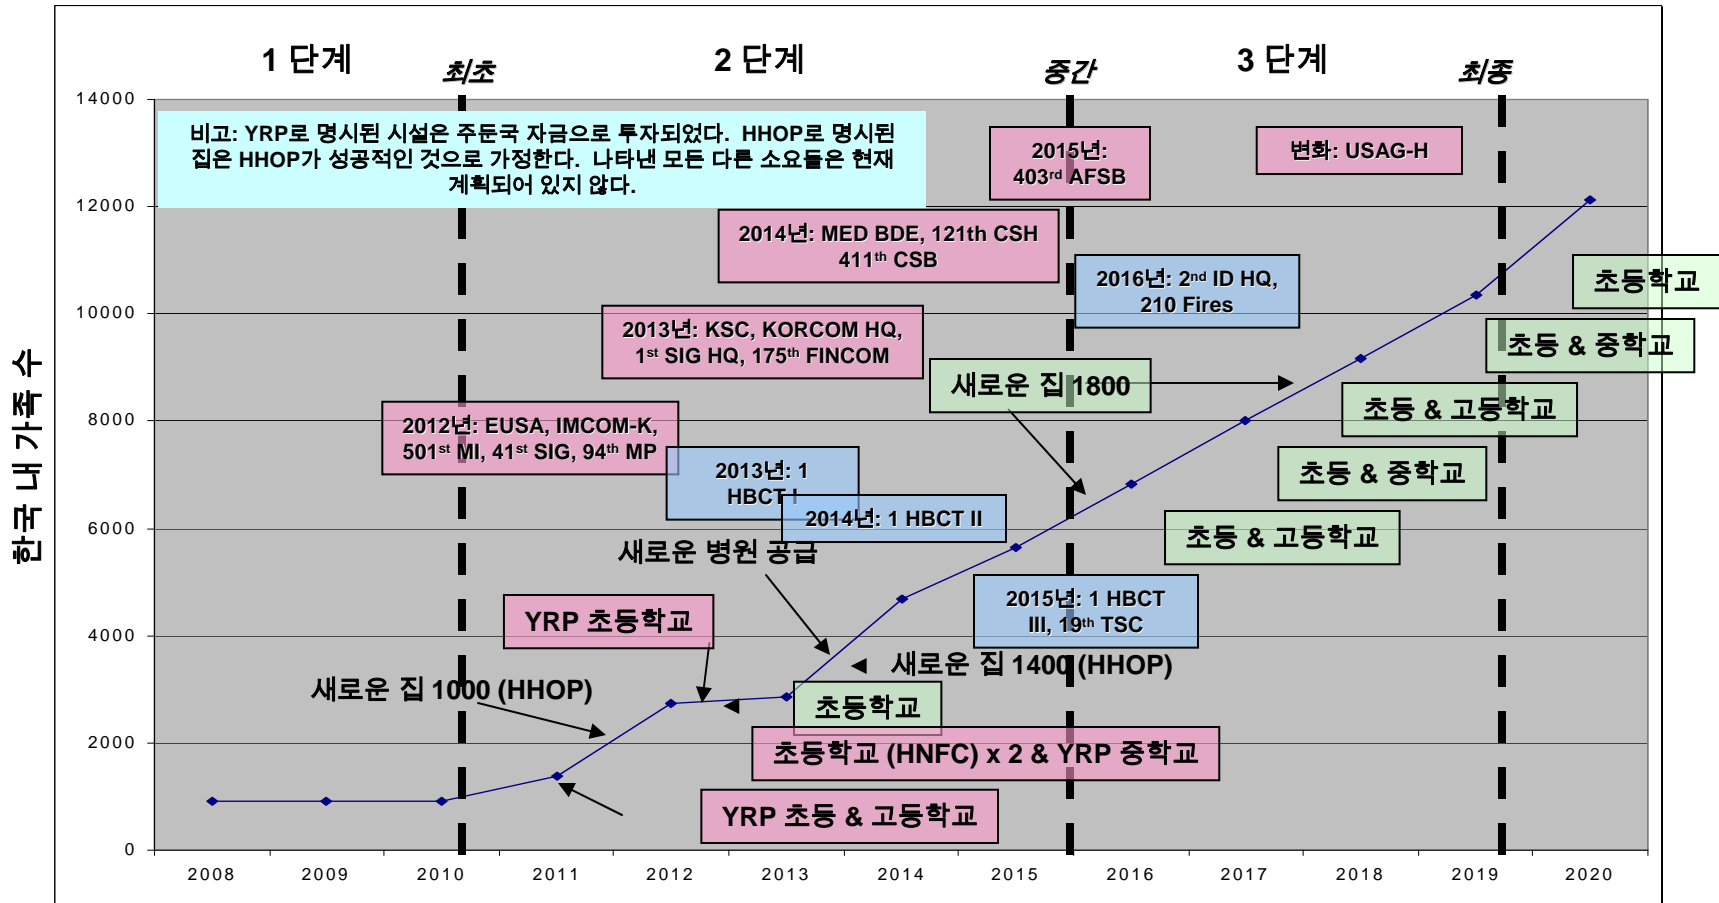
1 단계

최초

2 단계

중간

3 단계

최종

14000

12000

10000

8000

6000

4000

2000

0

한국 내 가족 수

비고: YRP로 명시된 시설은 주둔국 자금으로 투자되었다. HHOP로 명시된 집은 HHOP가 성공적인 것으로 가정한다. 나타낸 모든 다른 소요들은 현재 계획되어 있지 않다.

2015년: 403$^{rd}$ AFSB

변화: USAG-H

2014년: MED BDE, 121th CSH 411$^{th}$ CSB

2016년: 2$^{nd}$ ID HQ, 210 Fires

초등학교

2013년: KSC, KORCOM HQ, 1$^{st}$ SIG HQ, 175$^{th}$ FINCOM

초등 & 중학교

새로운 집 1800

초등 & 고등학교

2012년: EUSA, IMCOM-K, 501$^{st}$ MI, 41$^{st}$ SIG, 94$^{th}$ MP

2013년: 1 HBCT I

초등 & 중학교

2014년: 1 HBCT II

초등 & 고등학교

새로운 병원 공급

YRP 초등학교

2015년: 1 HBCT III, 19$^{th}$ TSC

새로운 집 1400 (HHOP)

새로운 집 1000 (HHOP)

초등학교

초등학교 (HNFC) x 2 & YRP 중학교

YRP 초등 & 고등학교

2008 2009 2010 2011 2012 2013 2014 2015 2016 2017 2018 2019 2020